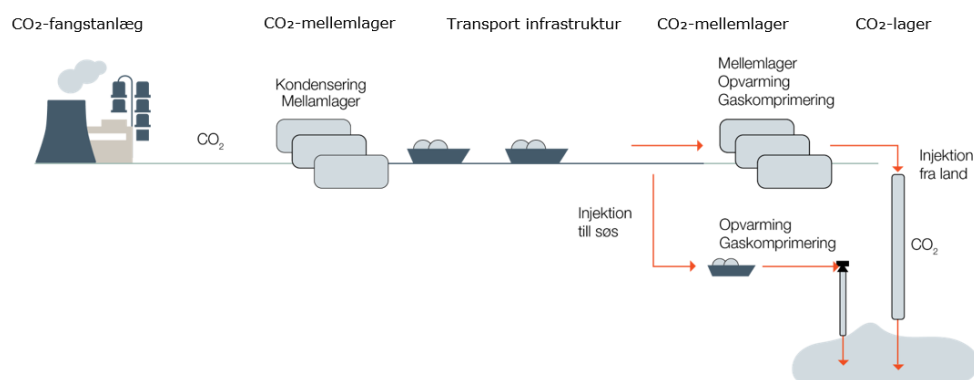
$CO_2$-fangstanlæg

$CO_2$-mellemlager

Transport infrastruktur

$CO_2$-mellemlager

$CO_2$-lager

Kondensering
Mellamlager

$CO_2$

Mellemlager
Opvarming
Gaskomprimering

Injektion
fra land

Injektion
till søs

Opvarming
Gaskomprimering

$CO_2$